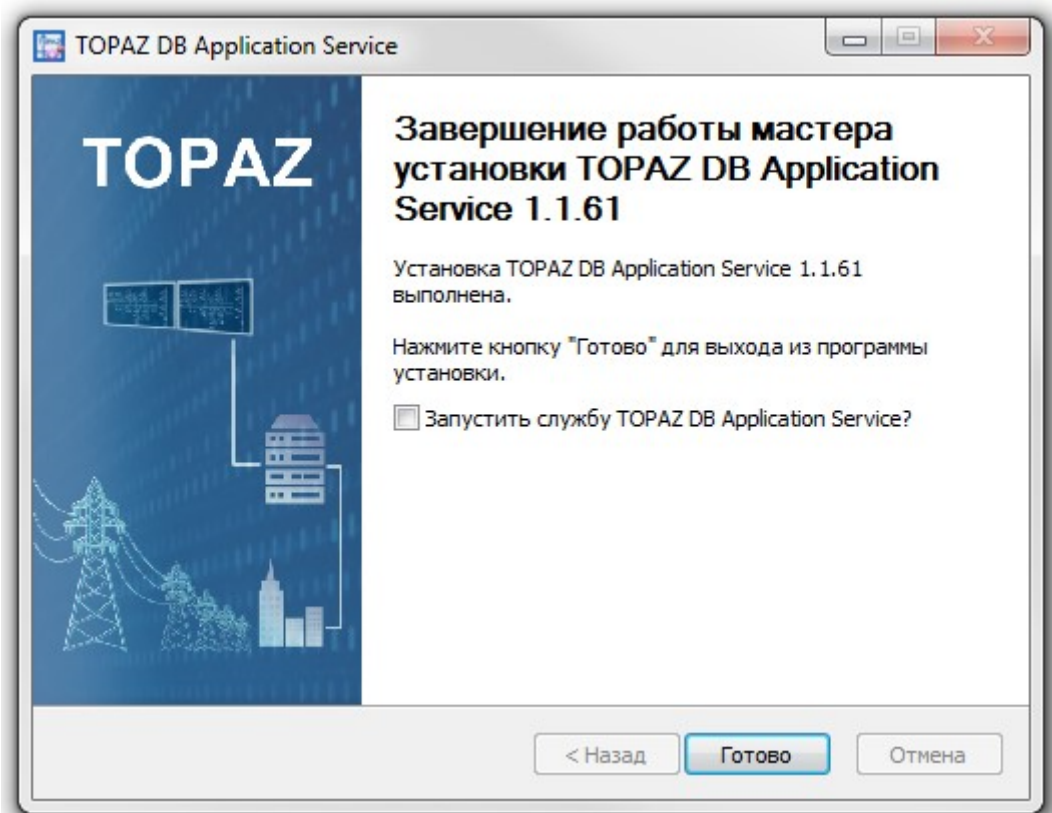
TOPAZ DB Application Service

TOPAZ

Завершение работы мастера установки TOPAZ DB Application Service 1.1.61

Установка TOPAZ DB Application Service 1.1.61 выполнена.

Нажмите кнопку "Готово" для выхода из программы установки.

Запустить службу TOPAZ DB Application Service?

< Назад
Готово
Отмена